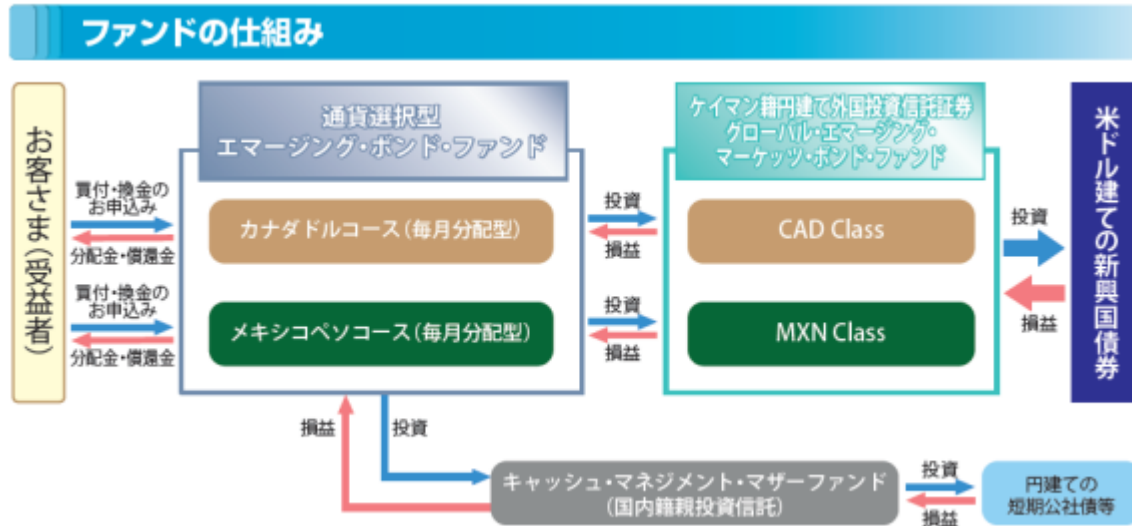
ファンドの仕組み

お客さま(受益者)

買付・換金のお申込み

分配金・償還金

買付・換金のお申込み

分配金・償還金

通貨選択型
エマージング・ボンド・ファンド

カナダドルコース(毎月分配型)

メキシコペソコース(毎月分配型)

投資

損益

投資

損益

ケイマン籍円建て外国投資信託証券
グローバル・エマージング・
マーケッツ・ボンド・ファンド

CAD Class

MXN Class

投資

損益

米ドル建ての新興国債券

損益

投資

キャッシュ・マネジメント・マザーファンド
(国内籍親投資信託)

投資

損益

円建ての
短期公社債等